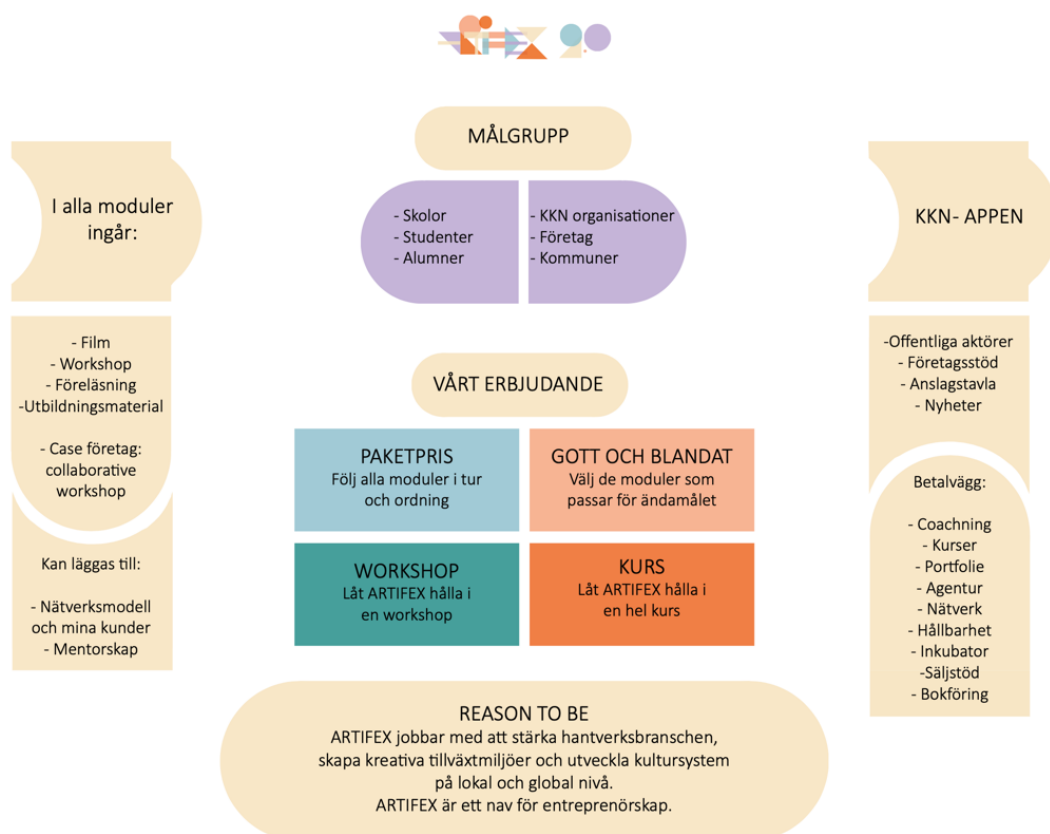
MÅLGRUPP

- Skolor
- Studenter
- Alumner

- KKN organisationer
- Företag
- Kommuner

I alla moduler ingår:

- Film
- Workshop
- Föreläsning
-Utbildningsmaterial

- Case företag: collaborative workshop

Kan läggas till:

- Nätverksmodell och mina kunder
- Mentorskap

KKN- APPEN

-Offentliga aktörer
- Företagsstöd
- Anslagstavla
- Nyheter

Betalvägg:

- Coachning
- Kurser
- Portfolie
- Agentur
- Nätverk
- Hållbarhet
- Inkubator
-Säljstöd
- Bokföring

VÅRT ERBJUDANDE

PAKETPRIS
Följ alla moduler i tur och ordning

GOTT OCH BLANDAT
Välj de moduler som passar för ändamålet

WORKSHOP
Låt ARTIFEX hålla i en workshop

KURS
Låt ARTIFEX hålla i en hel kurs

REASON TO BE
ARTIFEX jobbar med att stärka hantverksbranschen, skapa kreativa tillväxtmiljöer och utveckla kultursystem på lokal och global nivå.
ARTIFEX är ett nav för entreprenörskap.